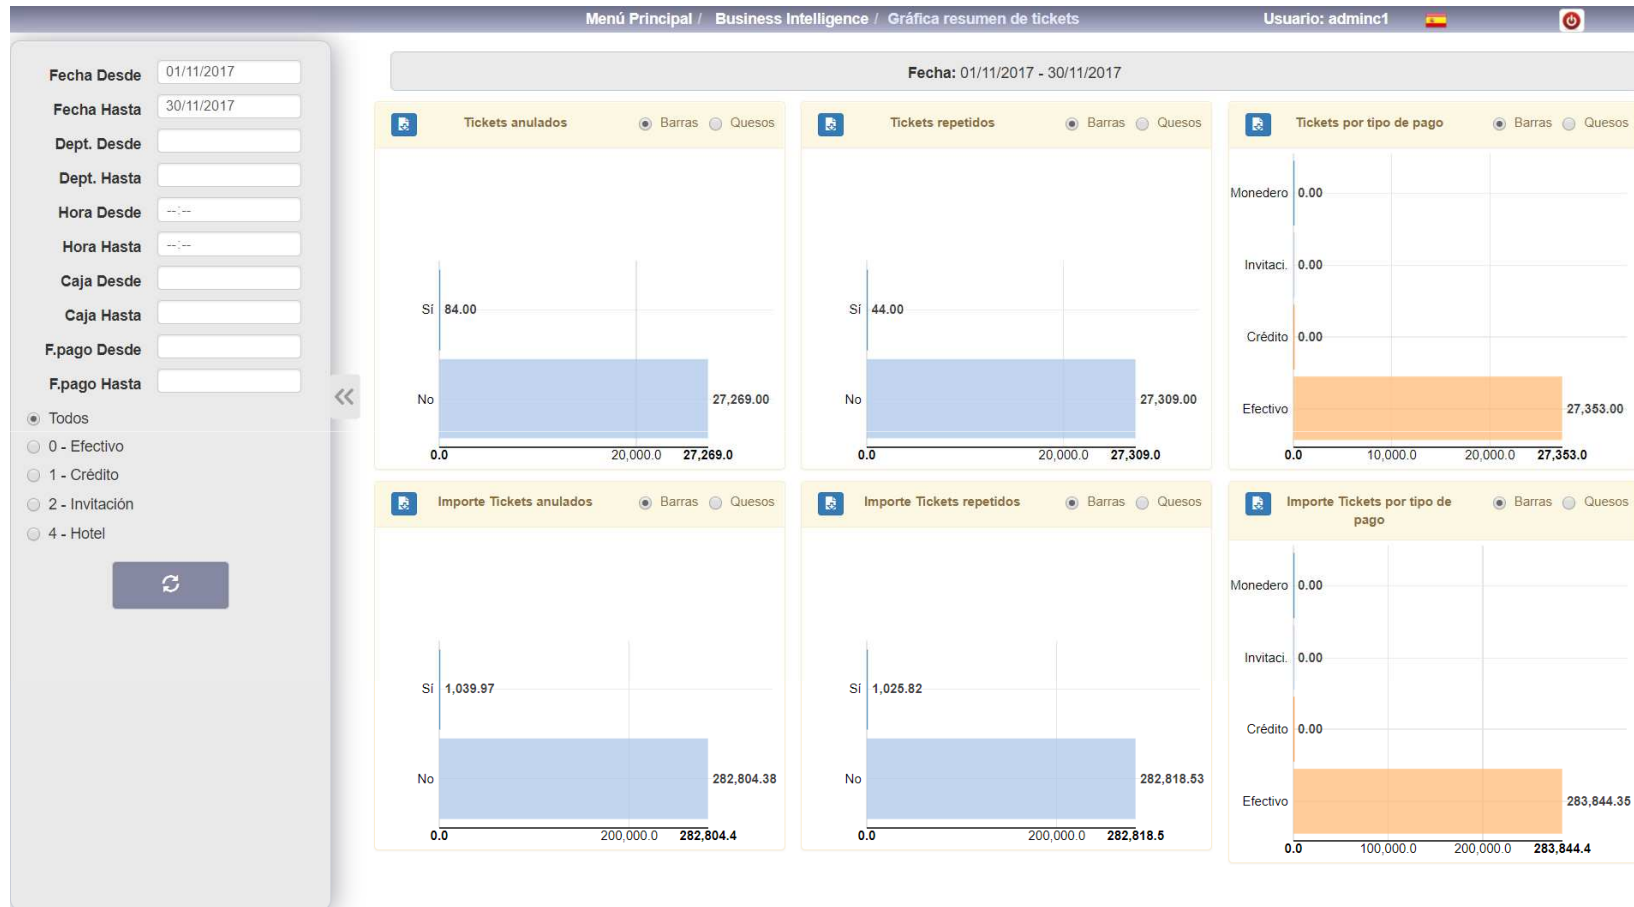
Menú Principal / Business Intelligence / Gráfica resumen de tickets Usuario: adminc1

Fecha Desde 01/11/2017
Fecha Hasta 30/11/2017
Dept. Desde
Dept. Hasta
Hora Desde --:--
Hora Hasta --:--
Caja Desde
Caja Hasta
F.pago Desde
F.pago Hasta

Todos
0 - Efectivo
1 - Crédito
2 - Invitación
4 - Hotel

Fecha: 01/11/2017 - 30/11/2017

Tickets anulados Barras Quesos
Sí 84.00
No 27,269.00
0.0 20,000.0 27,269.0

Tickets repetidos Barras Quesos
Sí 44.00
No 27,309.00
0.0 20,000.0 27,309.0

Tickets por tipo de pago Barras Quesos
Monedero 0.00
Invitaci. 0.00
Crédito 0.00
Efectivo 27,353.00
0.0 10,000.0 20,000.0 27,353.0

Importe Tickets anulados Barras Quesos
Sí 1,039.97
No 282,804.38
0.0 200,000.0 282,804.4

Importe Tickets repetidos Barras Quesos
Sí 1,025.82
No 282,818.53
0.0 200,000.0 282,818.5

Importe Tickets por tipo de pago Barras Quesos
Monedero 0.00
Invitaci. 0.00
Crédito 0.00
Efectivo 283,844.35
0.0 100,000.0 200,000.0 283,844.4